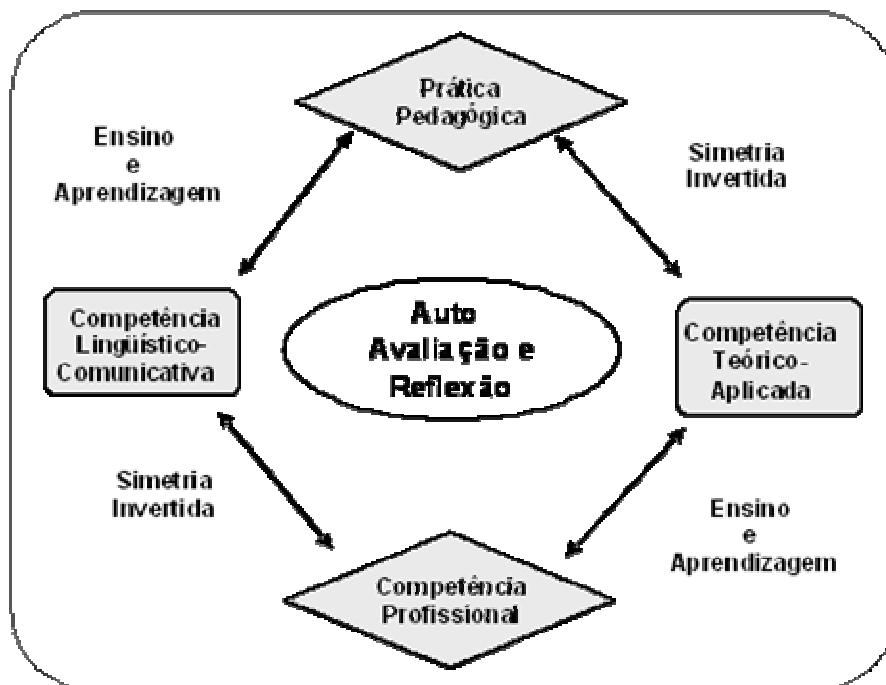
Prática Pedagógica

Ensino e Aprendizagem

Simetria Invertida

Competência Lingüístico-Comunicativa

Auto Avaliação e Reflexão

Competência Teórico-Aplicada

Simetria Invertida

Ensino e Aprendizagem

Competência Profissional